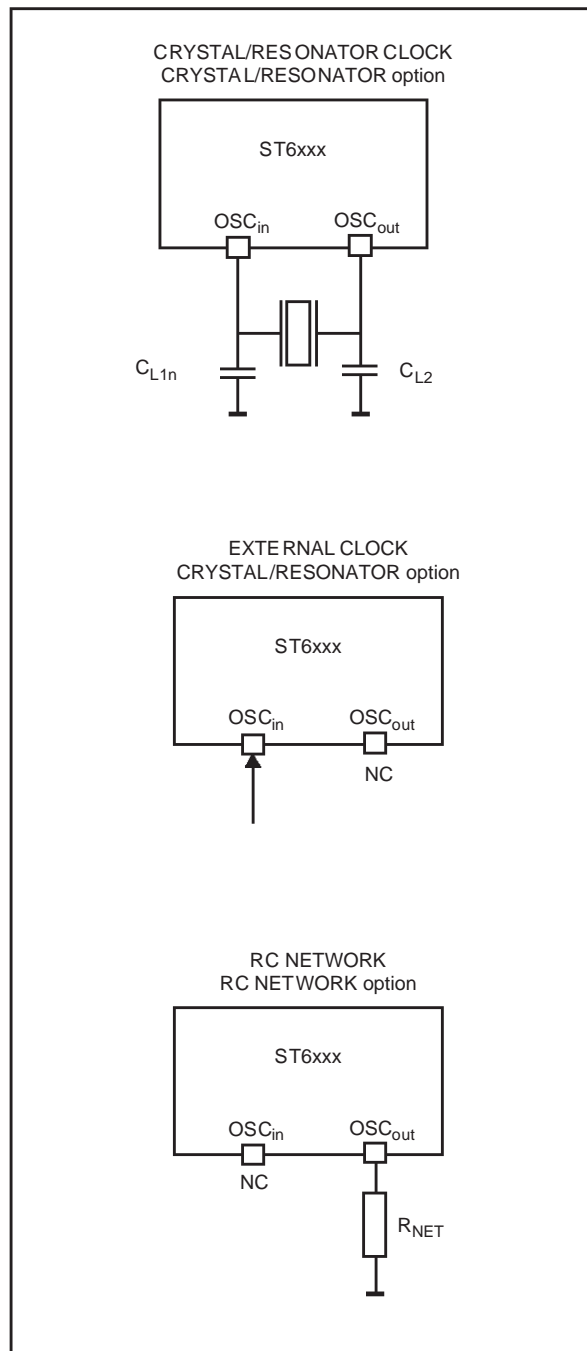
CRYSTAL/RESONATOR CLOCK
CRYSTAL/RESONATOR option

ST6xxx

OSC$_{in}$

OSC$_{out}$

C$_{L1n}$

C$_{L2}$

EXTERNAL CLOCK
CRYSTAL/RESONATOR option

ST6xxx

OSC$_{in}$

OSC$_{out}$

NC

RC NETWORK
RC NETWORK option

ST6xxx

OSC$_{in}$

OSC$_{out}$

NC

R$_{NET}$